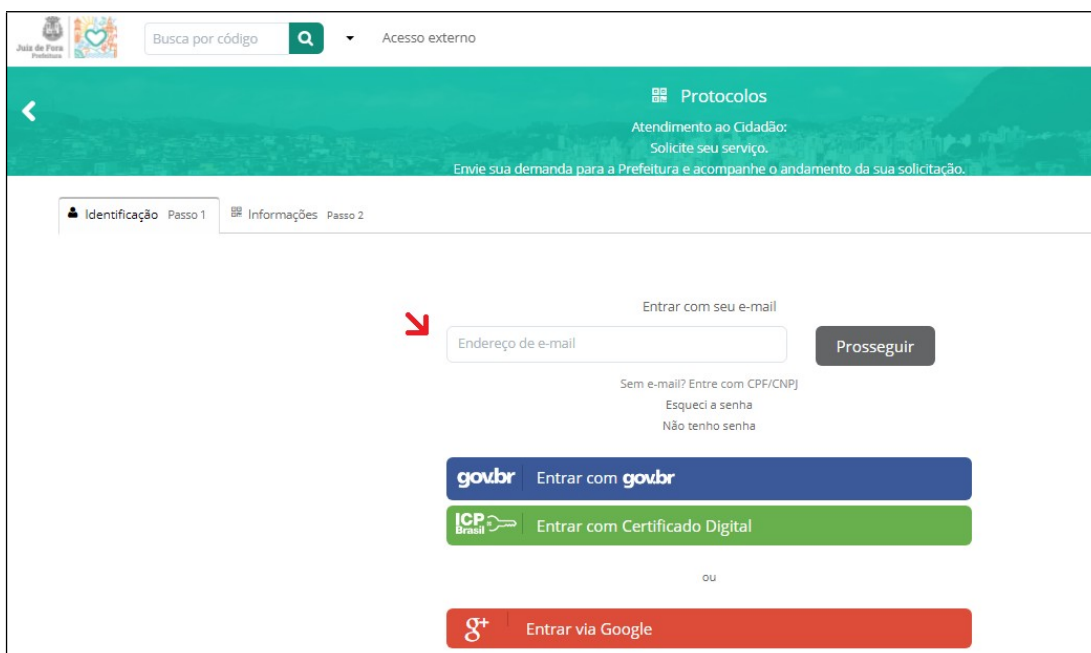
Juiz de Fora Prefeitura

Busca por código

Acesso externo

Protocolos

Atendimento ao Cidadão:
Solicite seu serviço.
Envie sua demanda para a Prefeitura e acompanhe o andamento da sua solicitação.

Identificação Passo 1

Informações Passo 2

Entrar com seu e-mail

Endereço de e-mail

Prosseguir

Sem e-mail? Entre com CPF/CNPJ

Esqueci a senha

Não tenho senha

gov.br Entrar com gov.br

ICP Brasil Entrar com Certificado Digital

ou

Entrar via Google